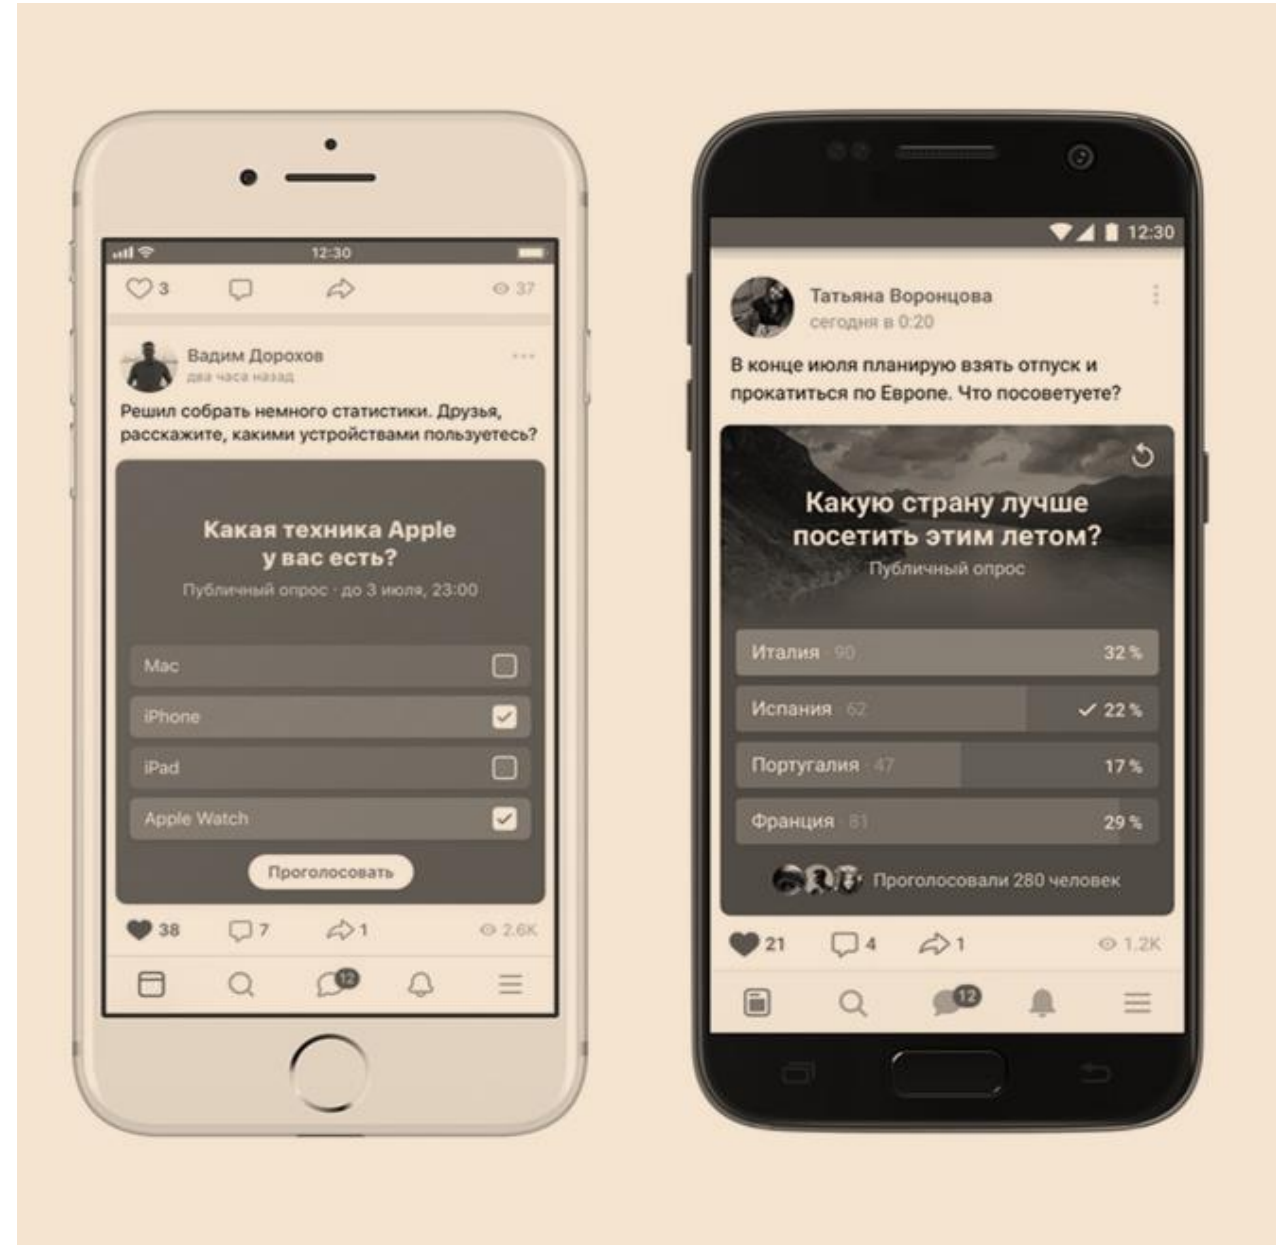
12:30

3

37

Вадим Дорохов
два часа назад

Решил собрать немного статистики. Друзья, расскажите, какими устройствами пользуетесь?

Какая техника Apple у вас есть?
Публичный опрос · до 3 июля, 23:00

Mac

iPhone

iPad

Apple Watch

Проголосовать

38 7 1 2.6K

12

12:30

Татьяна Воронцова
сегодня в 0:20

В конце июля планирую взять отпуск и прокатиться по Европе. Что посоветуете?

Какую страну лучше посетить этим летом?
Публичный опрос

| | |
|---|---|
| Италия · 90 | 32 % |
| Испания · 62 | ✓ 22 % |
| Португалия · 47 | 17 % |
| Франция · 81 | 29 % |

Проголосовали 280 человек

21 4 1 1.2K

12